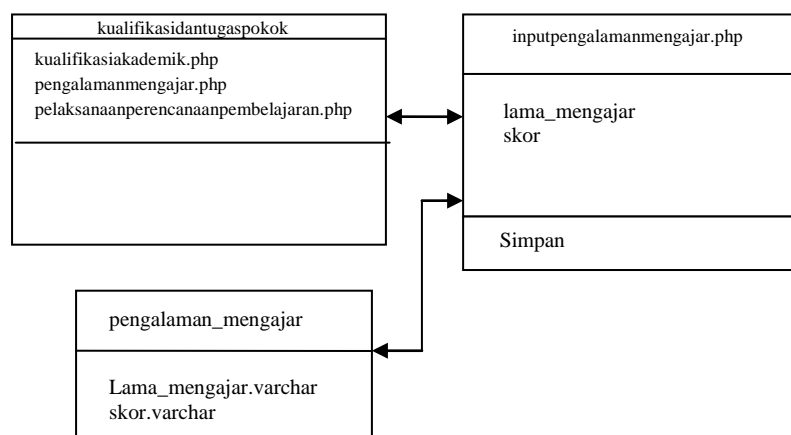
kualifikasidantugaspokok

kualifikasiakademik.php
pengalamanmengajar.php
pelaksanaanperencanaanpembelajaran.php

inputpengalamanmengajar.php

lama_mengajar
skor

Simpan

pengalaman_mengajar

Lama_mengajar.varchar
skor.varchar